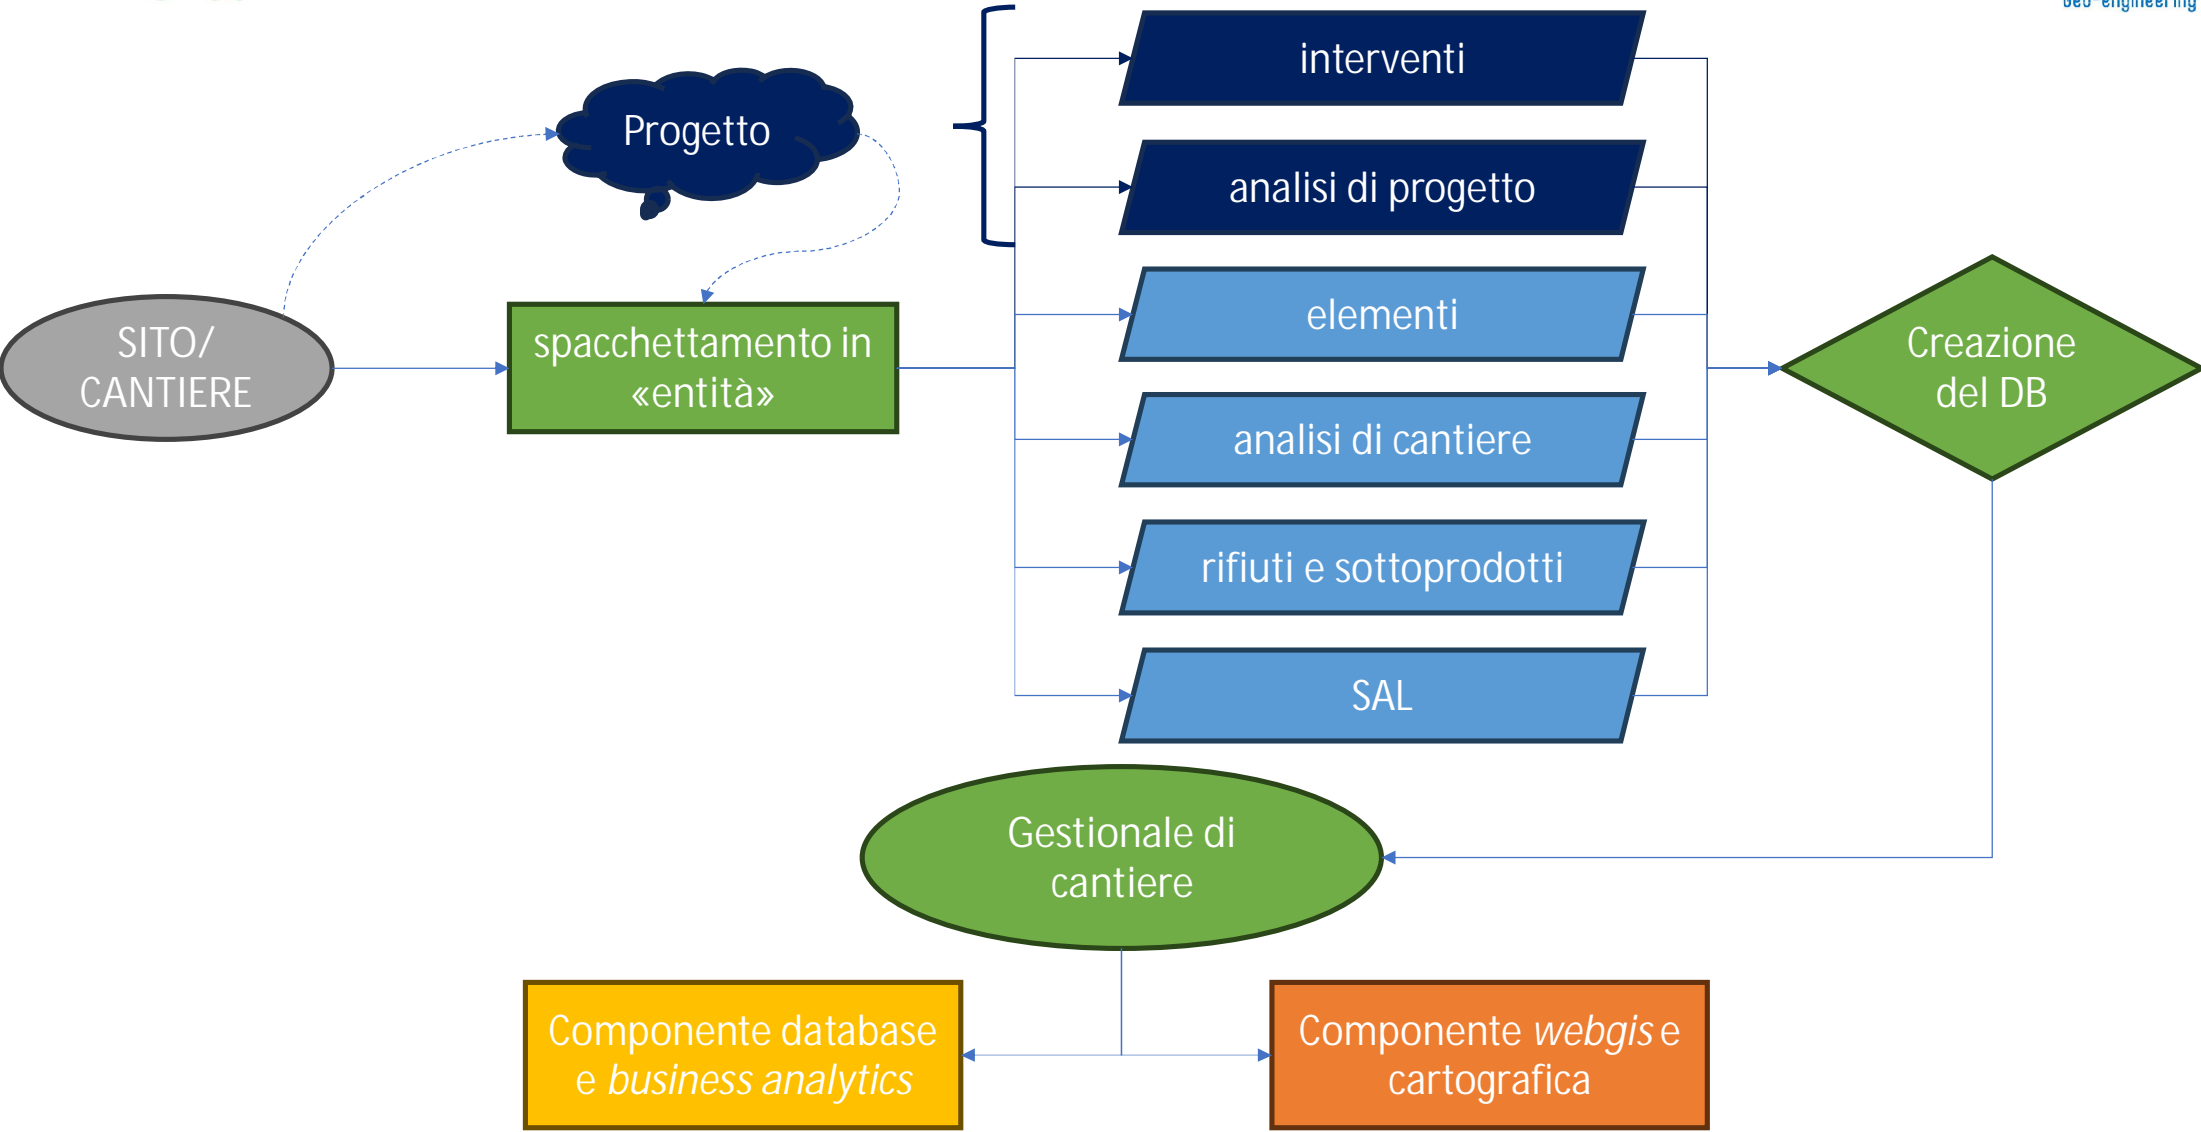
Progetto

SITO/ CANTIERE

spacchettamento in «entità»

interventi

analisi di progetto

elementi

analisi di cantiere

rifiuti e sottoprodotti

SAL

Creazione del DB

Gestionale di cantiere

Componente database e *business analytics*

Componente *webgis* e cartografica